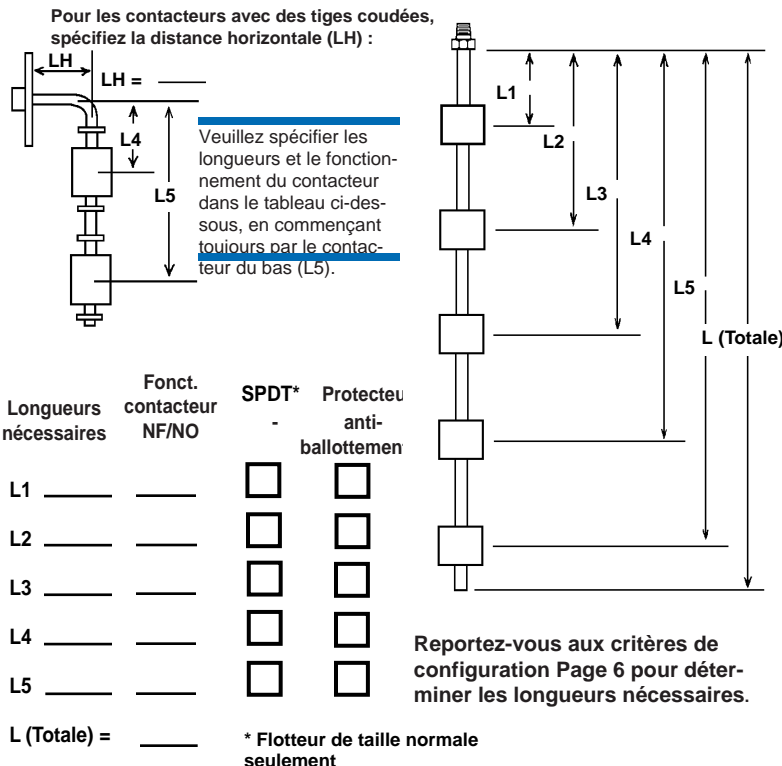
Pour les contacteurs avec des tiges coudées, spécifiez la distance horizontale (LH) :

LH

LH =

L4

L5

Veuillez spécifier les longueurs et le fonctionnement du contacteur dans le tableau ci-dessous, en commençant toujours par le contacteur du bas (L5).

L1

L2

L3

L4

L5

L (Totale)

| Longueurs nécessaires | Fonct. contacteur NF/NO | SPDT* - | Protecteu anti-ballottemen |
|---|---|---|---|
| L1 ______ | ______ | ☐ | ☐ |
| L2 ______ | ______ | ☐ | ☐ |
| L3 ______ | ______ | ☐ | ☐ |
| L4 ______ | ______ | ☐ | ☐ |
| L5 ______ | ______ | ☐ | ☐ |
| L (Totale) = | ______ | | |

* Flotteur de taille normale seulement

Reportez-vous aux critères de configuration Page 6 pour déterminer les longueurs nécessaires.